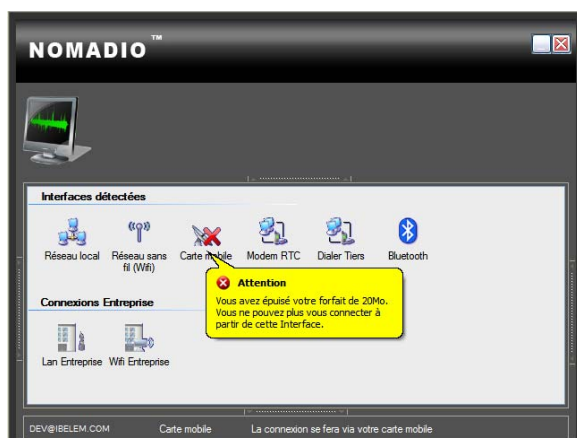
NOMADIO™

Interfaces détectées

Réseau local
Réseau sans fil (Wifi)
Carte mobile
Modem RTC
Dialer Tiers
Bluetooth

Attention
Vous avez épuisé votre forfait de 20Mo.
Vous ne pouvez plus vous connecter à partir de cette Interface.

Connexions Entreprise

Lan Entreprise
Wifi Entreprise

DEV@IBELEM.COM
Carte mobile
La connexion se fera via votre carte mobile